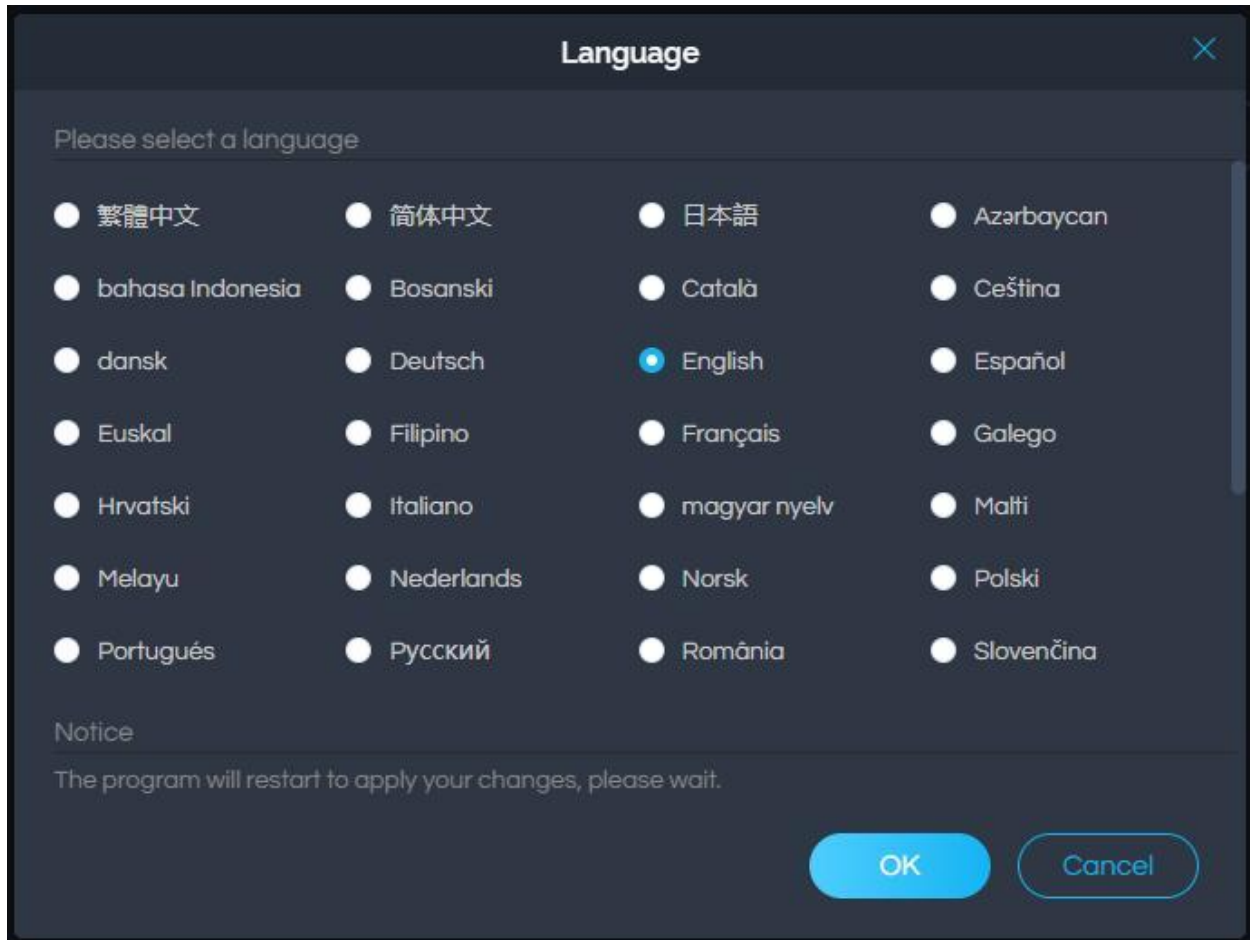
Language

Please select a language

繁體中文
简体中文
日本語
Azərbaycan
bahasa Indonesia
Bosanski
Català
Ceština
dansk
Deutsch
English
Español
Euskal
Filipino
Français
Galego
Hrvatski
Italiano
magyar nyelv
Malti
Melayu
Nederlands
Norsk
Polski
Portugués
Русский
România
Slovenčina

Notice

The program will restart to apply your changes, please wait.

OK
Cancel